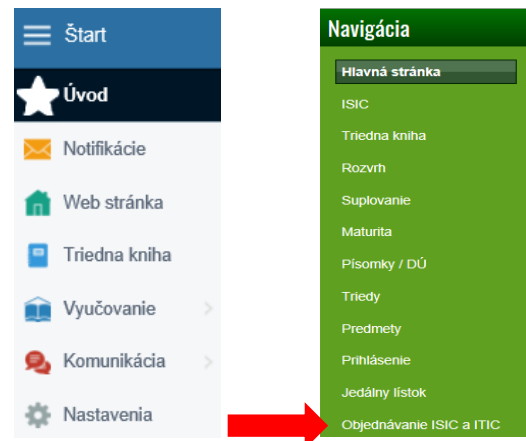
Štart
Úvod
Notifikácie
Web stránka
Triedna kniha
Vyučovanie
Komunikácia
Nastavenia

Navigácia
Hlavná stránka
ISIC
Triedna kniha
Rozvrh
Suplovanie
Maturita
Písomky / DÚ
Triedy
Predmety
Prihlásenie
Jedálny lístok
Objednávanie ISIC a ITIC